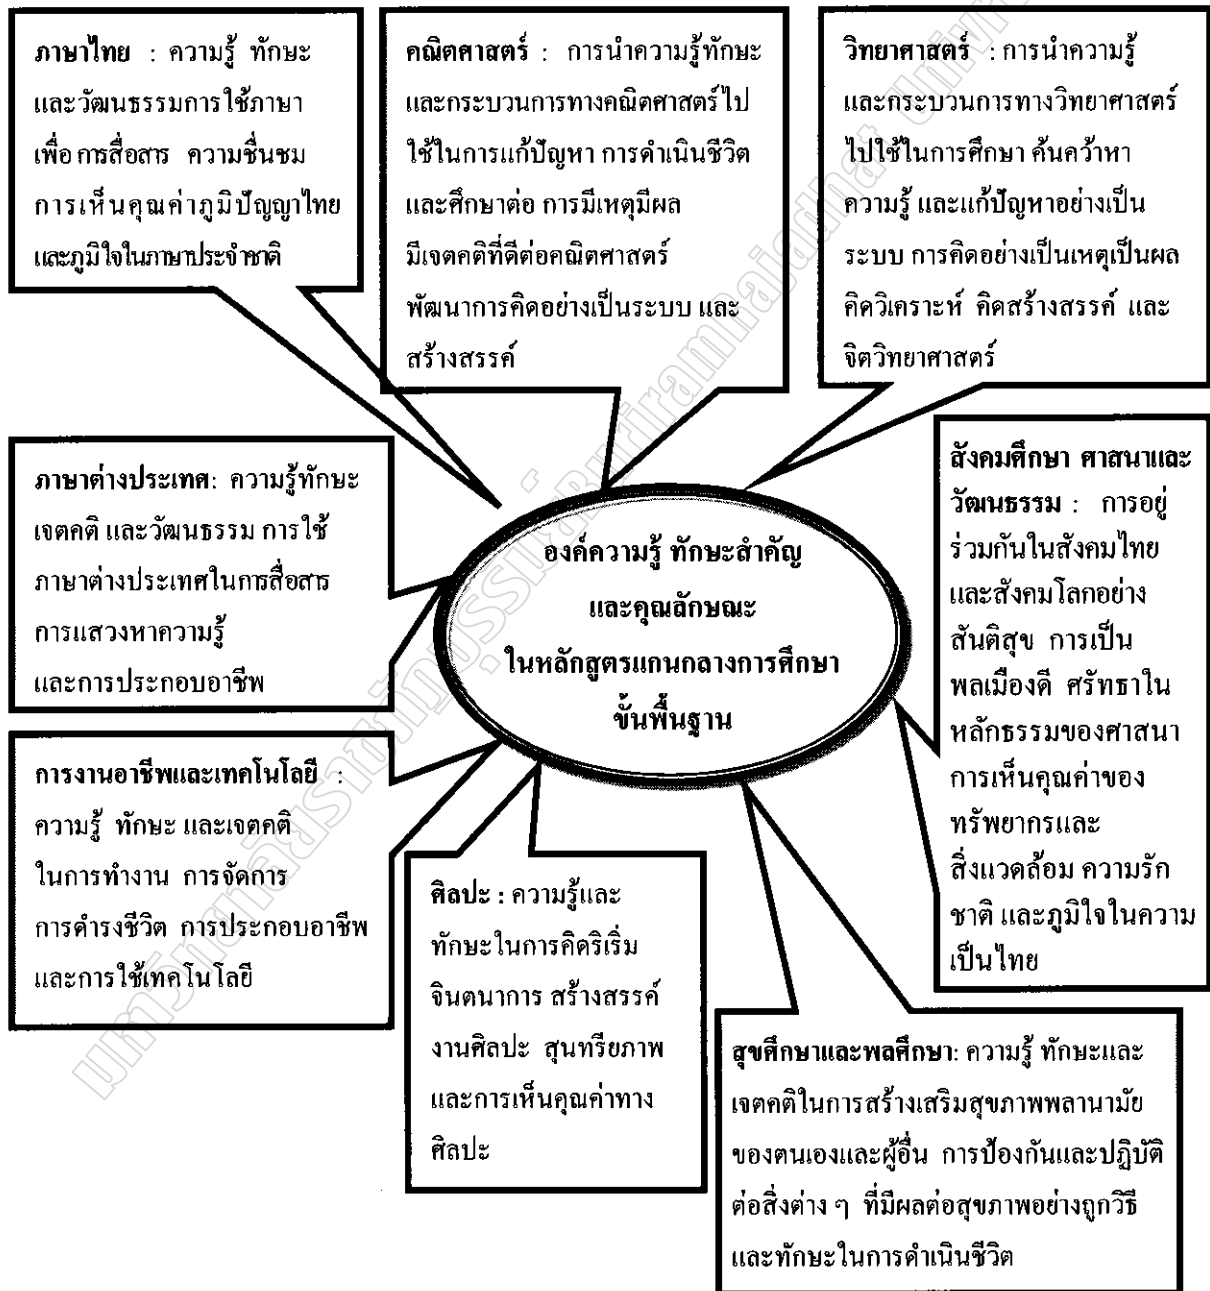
ภาษาไทย : ความรู้ ทักษะและวัฒนธรรมการใช้ภาษาเพื่อการสื่อสาร ความชื่นชม การเห็นคุณค่าภูมิปัญญาไทย และภูมิใจในภาษาประจำชาติ

คณิตศาสตร์ : การนำความรู้ทักษะและกระบวนการทางคณิตศาสตร์ไปใช้ในการแก้ปัญหา การดำเนินชีวิต และศึกษาต่อ การมีเหตุมีผล มีเจตคติที่ดีต่อคณิตศาสตร์ พัฒนาการคิดอย่างเป็นระบบ และสร้างสรรค์

วิทยาศาสตร์ : การนำความรู้และกระบวนการทางวิทยาศาสตร์ไปใช้ในการศึกษา ค้นคว้าหาความรู้ และแก้ปัญหาอย่างเป็นระบบ การคิดอย่างเป็นเหตุเป็นผล คิดวิเคราะห์ คิดสร้างสรรค์ และจิตวิทยาศาสตร์

ภาษาต่างประเทศ: ความรู้ทักษะ เจตคติ และวัฒนธรรม การใช้ภาษาต่างประเทศในการสื่อสาร การแสวงหาความรู้ และการประกอบอาชีพ

องค์ความรู้ ทักษะสำคัญ และคุณลักษณะ ในหลักสูตรแกนกลางการศึกษาขั้นพื้นฐาน

สังคมศึกษา ศาสนาและวัฒนธรรม : การอยู่ร่วมกันในสังคมไทยและสังคมโลกอย่างสันติสุข การเป็นพลเมืองดี ศรัทธาในหลักธรรมของศาสนา การเห็นคุณค่าของทรัพยากรและสิ่งแวดล้อม ความรักชาติ และภูมิใจในความเป็นไทย

การงานอาชีพและเทคโนโลยี : ความรู้ ทักษะ และเจตคติในการทำงาน การจัดการ การดำรงชีวิต การประกอบอาชีพ และการใช้เทคโนโลยี

ศิลปะ : ความรู้และทักษะในการคิดริเริ่ม จินตนาการ สร้างสรรค์งานศิลปะ สุนทรียภาพ และการเห็นคุณค่าทางศิลปะ

สุขศึกษาและพลศึกษา: ความรู้ ทักษะและเจตคติในการสร้างเสริมสุขภาพพลานามัยของตนเองและผู้อื่น การป้องกันและปฏิบัติต่อสิ่งต่าง ๆ ที่มีผลต่อสุขภาพอย่างถูกวิธี และทักษะในการดำเนินชีวิต